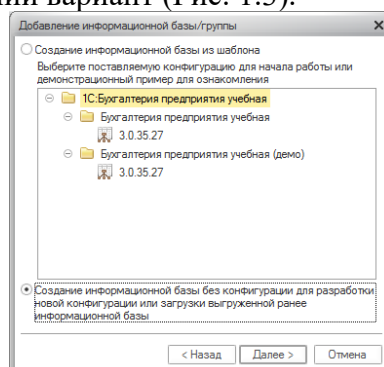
ий вариант (Рис. 1.3).

Добавление информационной базы/группы

×

Создание информационной базы из шаблона

Выберите поставляемую конфигурацию для начала работы или демонстрационный пример для ознакомления

1С:Бухгалтерия предприятия учебная

Бухгалтерия предприятия учебная

3.0.35.27

Бухгалтерия предприятия учебная (демо)

3.0.35.27

Создание информационной базы без конфигурации для разработки новой конфигурации или загрузки выгруженной ранее информационной базы

< Назад

Далее >

Отмена